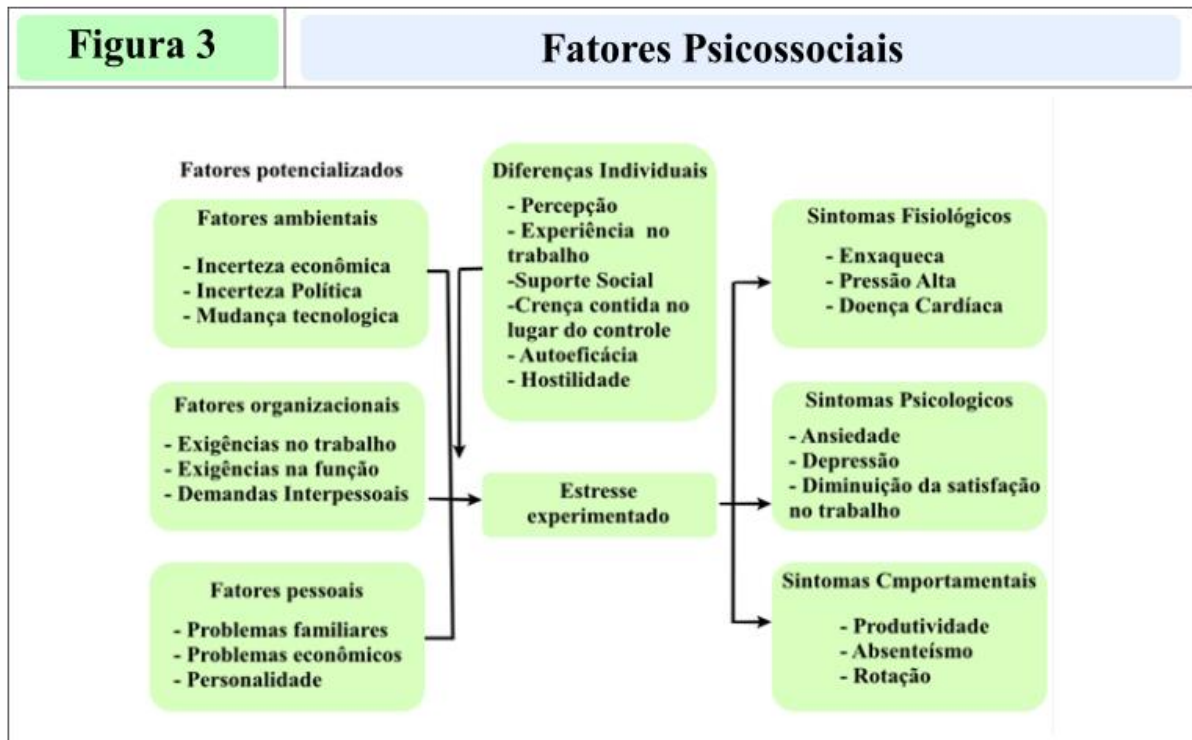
Figura 3

Fatores Psicossociais

Fatores potencializados

Fatores ambientais

- Incerteza econômica
- Incerteza Política
- Mudança tecnologica

Fatores organizacionais

- Exigências no trabalho
- Exigências na função
- Demandas Interpessoais

Fatores pessoais

- Problemas familiares
- Problemas econômicos
- Personalidade

Diferenças Individuais

- Percepção
- Experiência no trabalho
-Suporte Social
-Crença contida no lugar do controle
- Autoeficácia
- Hostilidade

Estresse experimentado

Sintomas Fisiológicos

- Enxaqueca
- Pressão Alta
- Doença Cardíaca

Sintomas Psicologicos

- Ansiedade
- Depressão
- Diminuição da satisfação no trabalho

Sintomas Cmportamentais

- Produtividade
- Absenteísmo
- Rotação